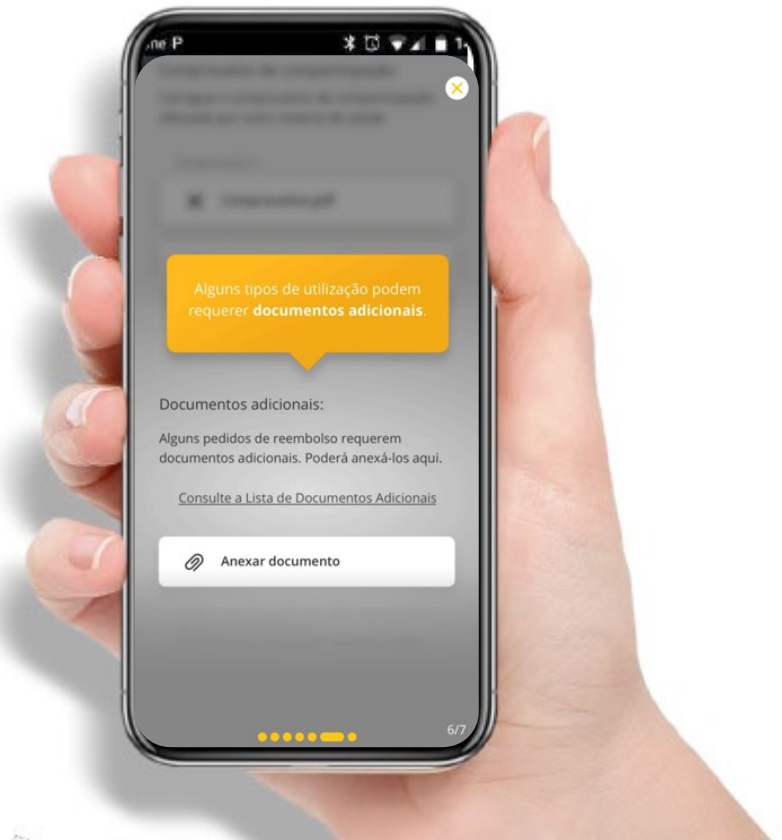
ne P

Alguns tipos de utilização podem requerer **documentos adicionais**.

Documentos adicionais:

Alguns pedidos de reembolso requerem documentos adicionais. Poderá anexá-los aqui.

Consulte a Lista de Documentos Adicionais

Anexar documento

6/7